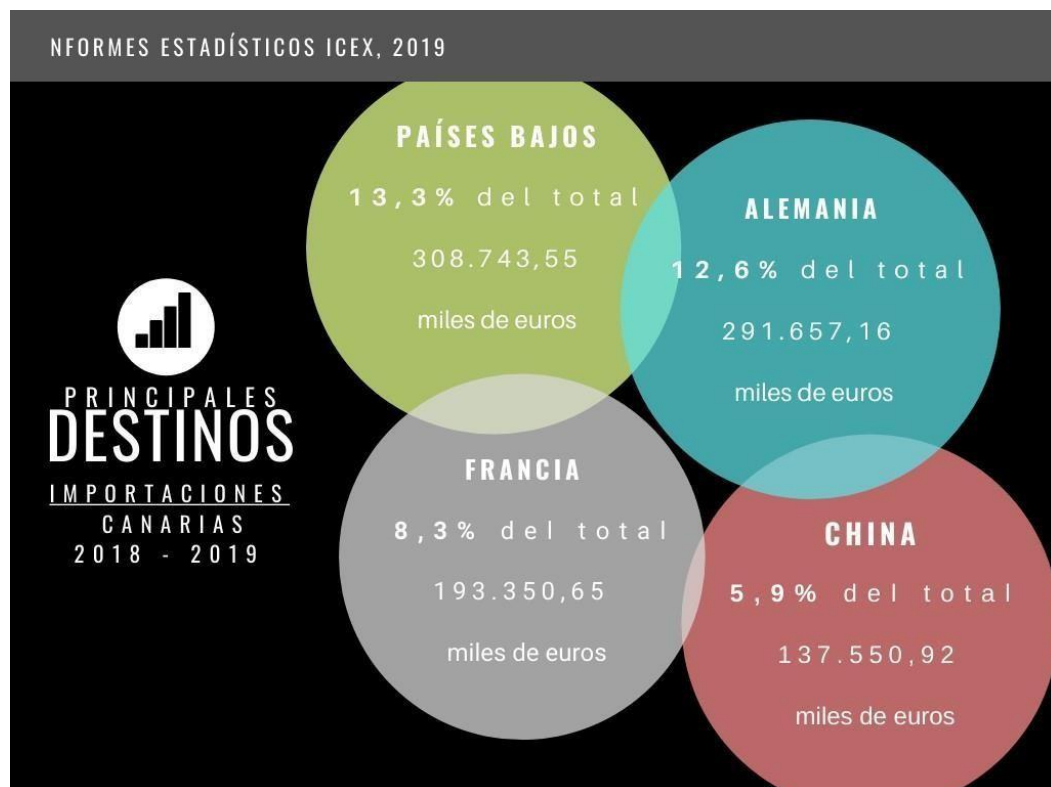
NFORMES ESTADÍSTICOS ICEX, 2019

PRINCIPALES
DESTINOS
IMPORTACIONES
CANARIAS
2018 - 2019

PAÍSES BAJOS
13,3% del total
308.743,55
miles de euros

ALEMANIA
12,6% del total
291.657,16
miles de euros

FRANCIA
8,3% del total
193.350,65
miles de euros

CHINA
5,9% del total
137.550,92
miles de euros